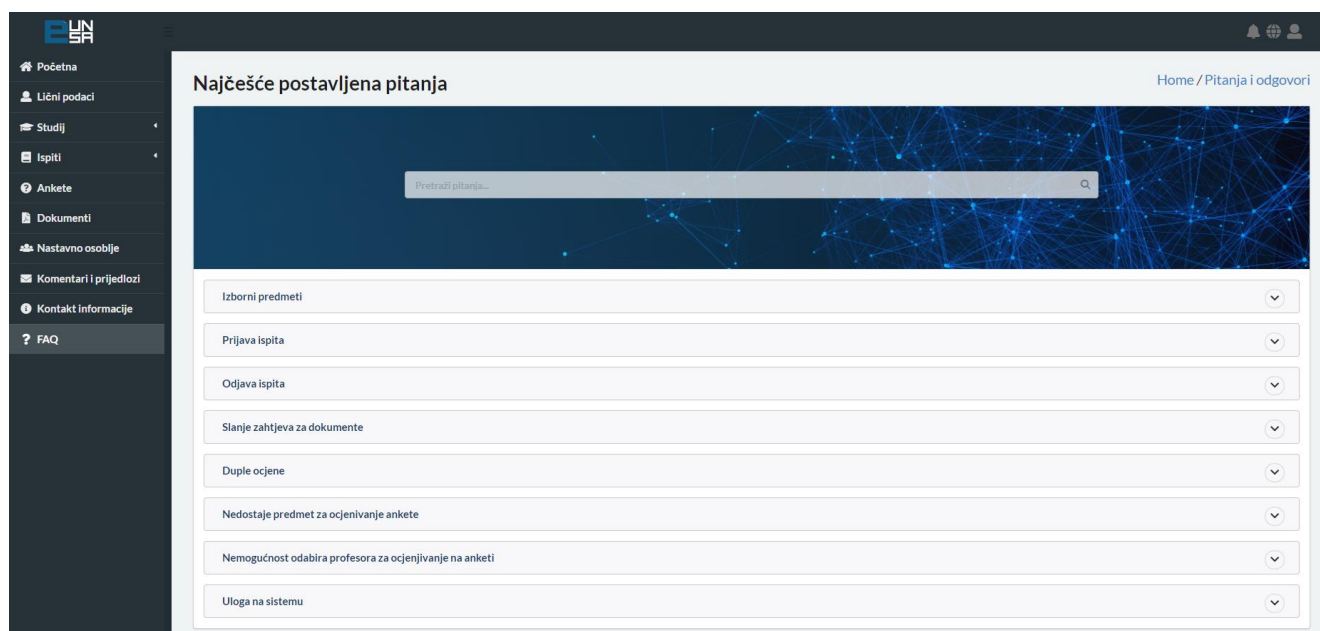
UN SA

Početna
Lični podaci
Studij
Ispiti
Ankete
Dokumenti
Nastavno osoblje
Komentari i prijedlozi
Kontakt informacije
? FAQ

Najčešće postavljena pitanja

Home / Pitanja i odgovori

Pretraži pitanja...

Izborni predmeti

Prijava ispita

Odjava ispita

Slanje zahtjeva za dokumente

Duple ocjene

Nedostaje predmet za ocjenivanje ankete

Nemogućnost odabira profesora za ocjenjivanje na anketi

Uloga na sistemu